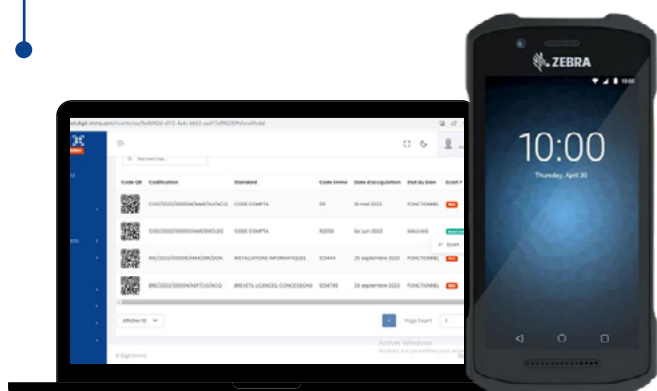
ZEBRA

10:00

10:00
Thursday, April 30

Rechercher...

| Code QR | Codification | Standard | Code Immo | Date d'acquisition | Etat du bien | Ecart |
|---|---|---|---|---|---|---|
| | COD/2023/00001A/MAR/DAOCIQ | CODE COMPTA | 09 | 30 mai 2023 | FONCTIONNEL | |
| | COD/2023/00001A/MAR/DAR/LOD | CODE COMPTA | 15008 | 1er juin 2023 | MAUVAIS | |
| | INS/2023/00001B/MAR/DIR/DION | INSTALLATIONS INFORMATIQUES | 02444 | 20 septembre 2023 | FONCTIONNEL | |
| | BRE/2023/00001B/EXP/COB/ICO | BREVETS, LICENCES, CONCESSIONS | 0256785 | 20 septembre 2023 | FONCTIONNEL | |

Afficher 10

Page Insert

Activer Windows